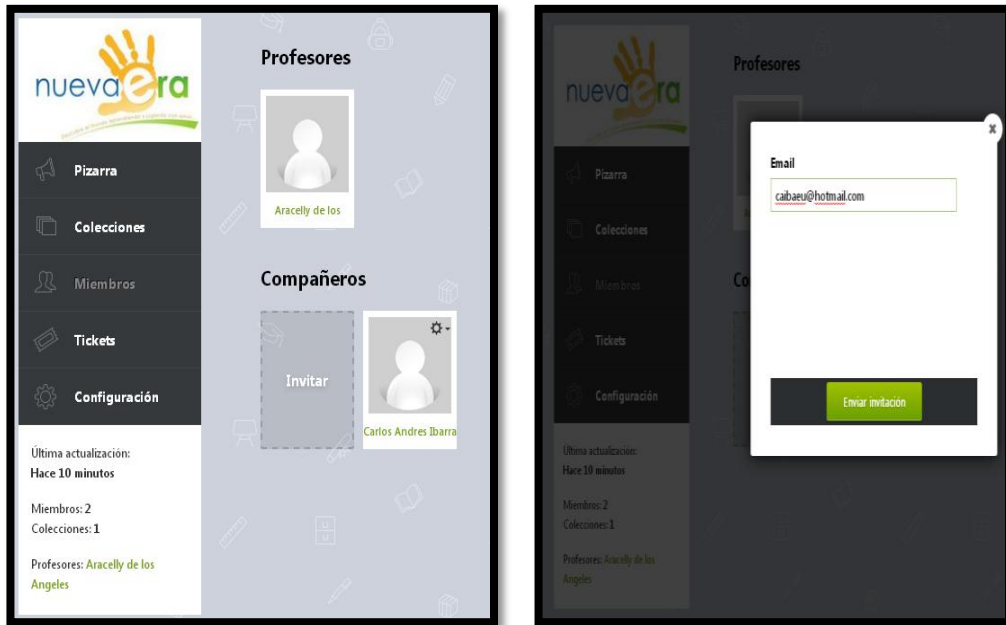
nuevaera

Pizarra

Colecciones

Miembros

Tickets

Configuración

Última actualización:
Hace 10 minutos

Miembros: 2
Colecciones: 1

Profesores: Aracelly de los Angeles

Profesores

Aracelly de los

Compañeros

Invitar

Carlos Andres Ibarra

nuevaera

Pizarra

Colecciones

Miembros

Tickets

Configuración

Última actualización:
Hace 10 minutos

Miembros: 2
Colecciones: 1

Profesores: Aracelly de los Angeles

Profesores

Co

×

Email

caibaeu@hotmail.com

Enviar invitación